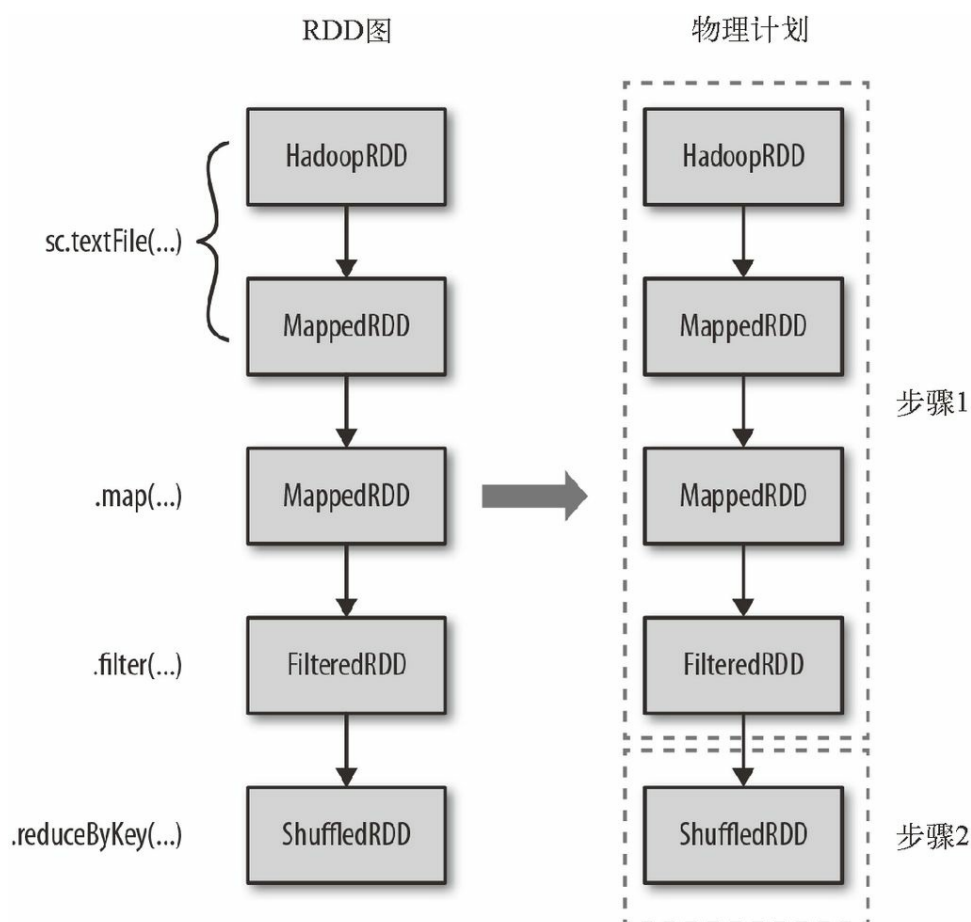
RDD图

物理计划

sc.textFile(...)

HadoopRDD

MappedRDD

.map(...)

MappedRDD

.filter(...)

FilteredRDD

.reduceByKey(...)

ShuffledRDD

HadoopRDD

MappedRDD

MappedRDD

FilteredRDD

步骤1

ShuffledRDD

步骤2